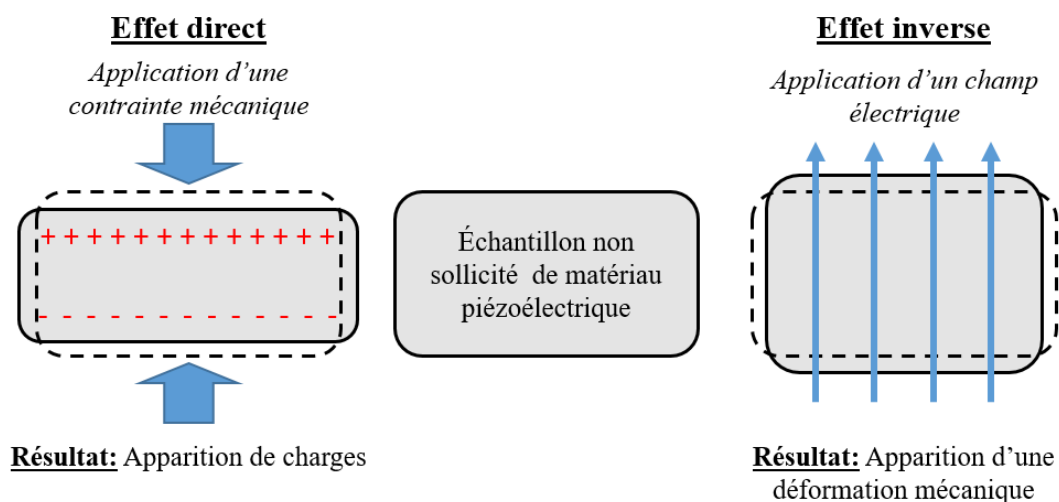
**Effet direct**

*Application d’une contrainte mécanique*

+ + + + + + + + + + + + +

- - - - - - - - - - - - -

**Résultat:** Apparition de charges

Échantillon non sollicité de matériau piézoélectrique

**Effet inverse**

*Application d’un champ électrique*

**Résultat:** Apparition d’une déformation mécanique